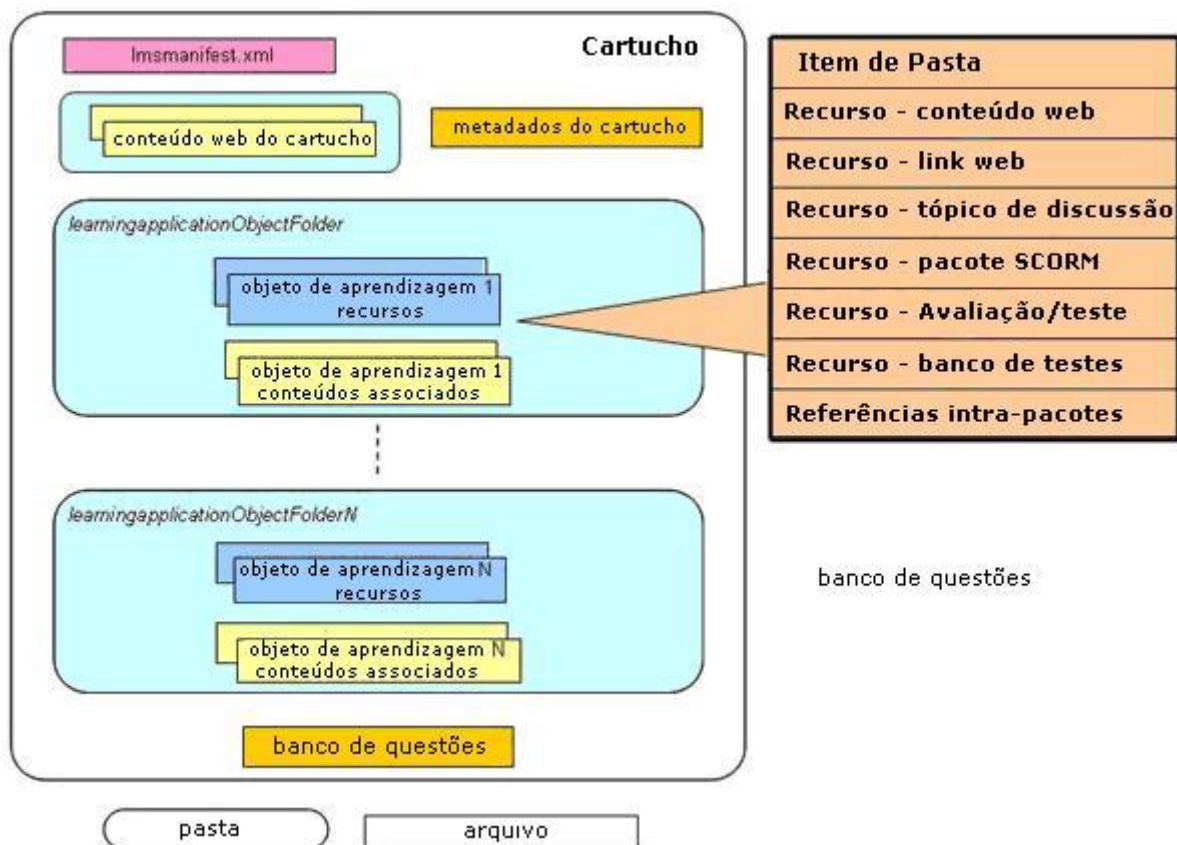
Cartucho

lmsmanifest.xml

conteúdo web do cartucho

metadados do cartucho

learningapplicationObjectFolder

objeto de aprendizagem 1 recursos

objeto de aprendizagem 1 conteúdos associados

learningapplicationObjectFolderN

objeto de aprendizagem N recursos

objeto de aprendizagem N conteúdos associados

banco de questões

| Item de Pasta |
|---|
| Recurso - conteúdo web |
| Recurso - link web |
| Recurso - tópico de discussão |
| Recurso - pacote SCORM |
| Recurso - Avaliação/teste |
| Recurso - banco de testes |
| Referências intra-pacotes |

banco de questões

pasta

arquivo